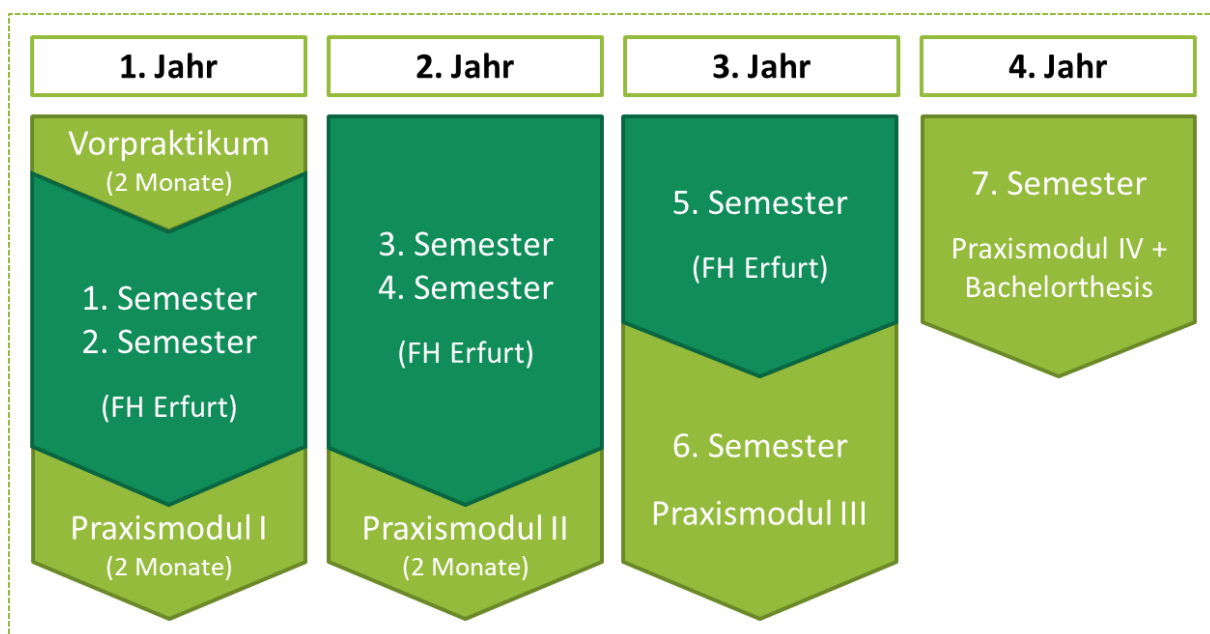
1. Jahr

Vorpraktikum
(2 Monate)

1. Semester
2. Semester

(FH Erfurt)

Praxismodul I
(2 Monate)

2. Jahr

3. Semester
4. Semester

(FH Erfurt)

Praxismodul II
(2 Monate)

3. Jahr

5. Semester

(FH Erfurt)

6. Semester

Praxismodul III

4. Jahr

7. Semester

Praxismodul IV + Bachelorthesis